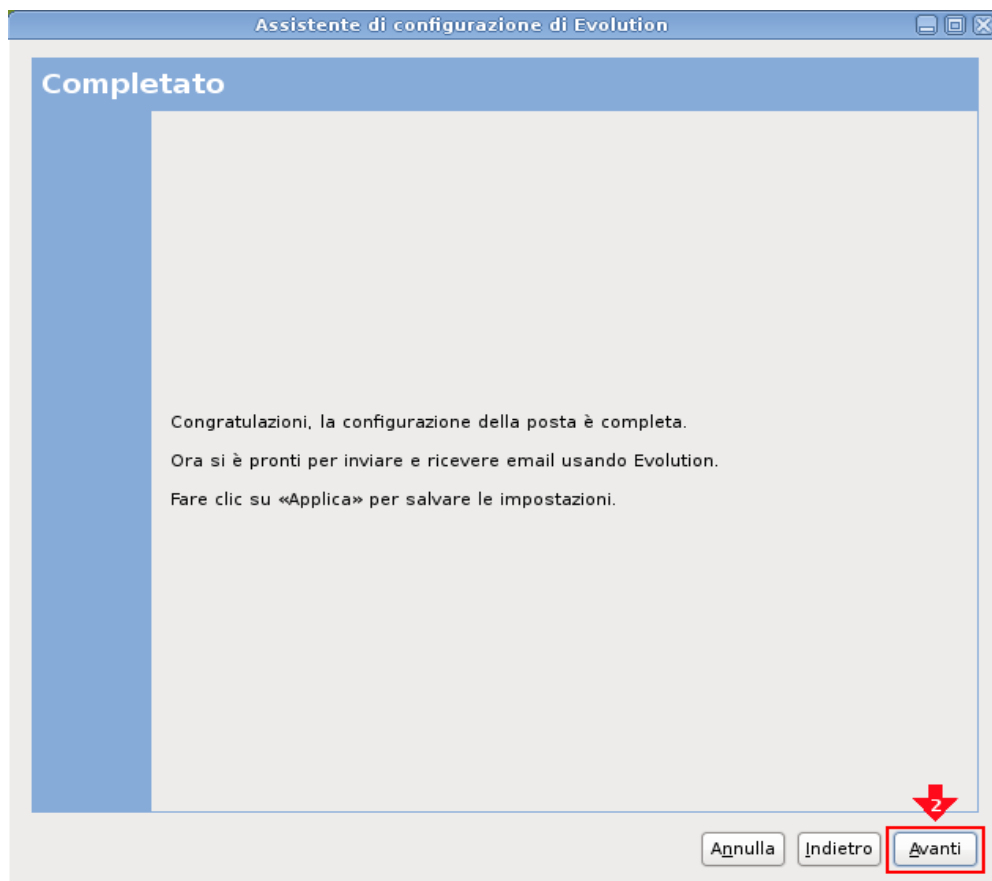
Assistente di configurazione di Evolution

Completato

Congratulazioni, la configurazione della posta è completa.

Ora si è pronti per inviare e ricevere email usando Evolution.

Fare clic su «Applica» per salvare le impostazioni.

2

Annulla Indietro Avanti